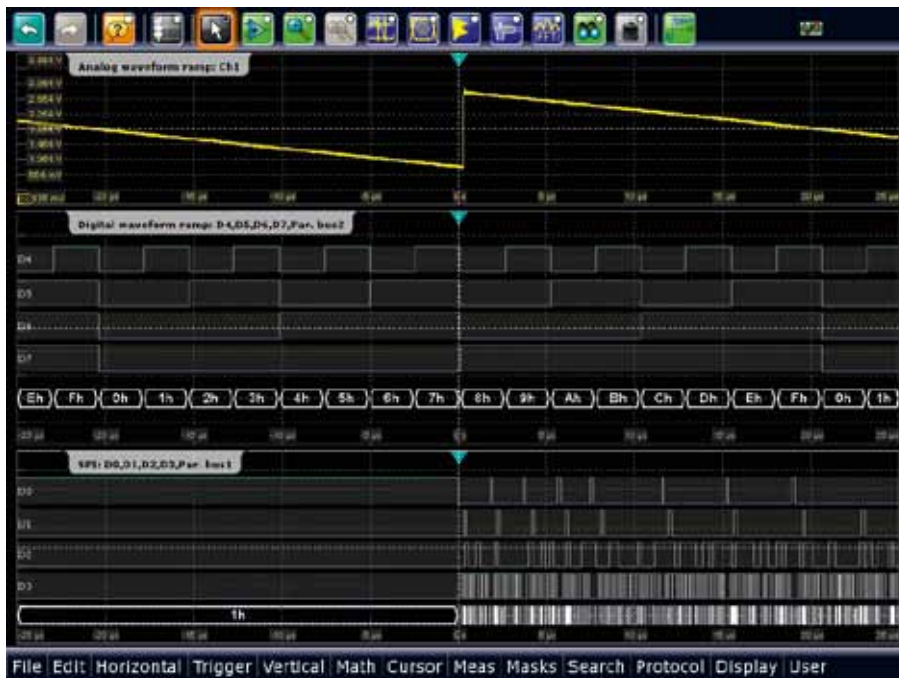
Analog waveform range: Ch1

Digital waveform range: D4,D5,D6,D7,Par. bus2

D4
D5
D6
D7

Eh Fh 0h 1h 2h 3h 4h 5h 6h 7h 8h 9h Ah Bh Ch Dh Eh Fh 0h 1h

SPI: D0,D1,D2,D3,Par. bus1

D0
D1
D2
D3

1h

File Edit Horizontal Trigger Vertical Math Cursor Meas Masks Search Protocol Display User